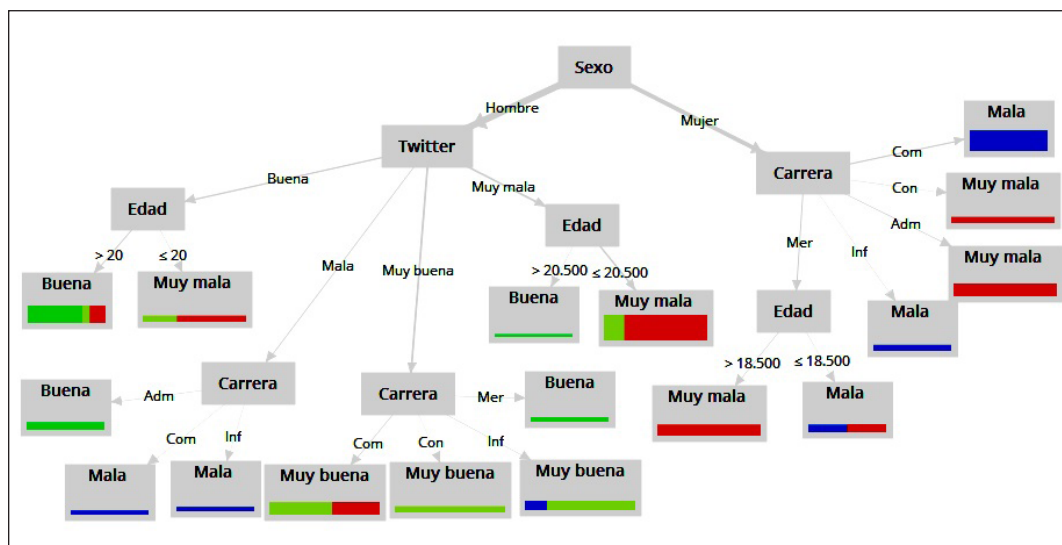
Sexo
Hombre
Mujer
Twitter
Carrera
Buena
Muy mala
Com
Con
Adm
Mala
Muy mala
Muy mala
Edad
Edad
> 20
≤ 20
Mala
Muy buena
> 20.500
≤ 20.500
Mer
Inf
Buena
Muy mala
Buena
Muy mala
Edad
Mala
> 18.500
≤ 18.500
Buena
Adm
Carrera
Carrera
Mer
Buena
Muy mala
Mala
Com
Inf
Com
Con
Inf
Mala
Mala
Muy buena
Muy buena
Muy buena